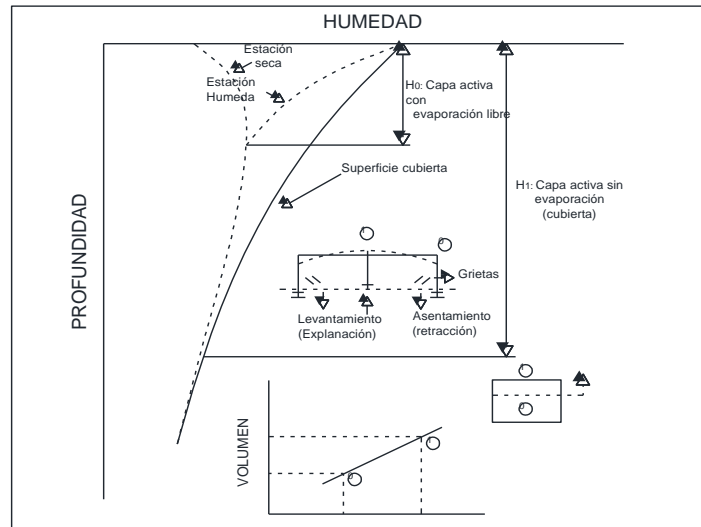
HUMEDAD

Estación seca

Estación Humeda

$H_0$: Capa activa con evaporación libre

Superficie cubierta

$H_1$: Capa activa sin evaporación (cubierta)

PROFUNDIDAD

Grietas

Levantamiento (Explanación)

Asentamiento (retracción)

VOLUMEN